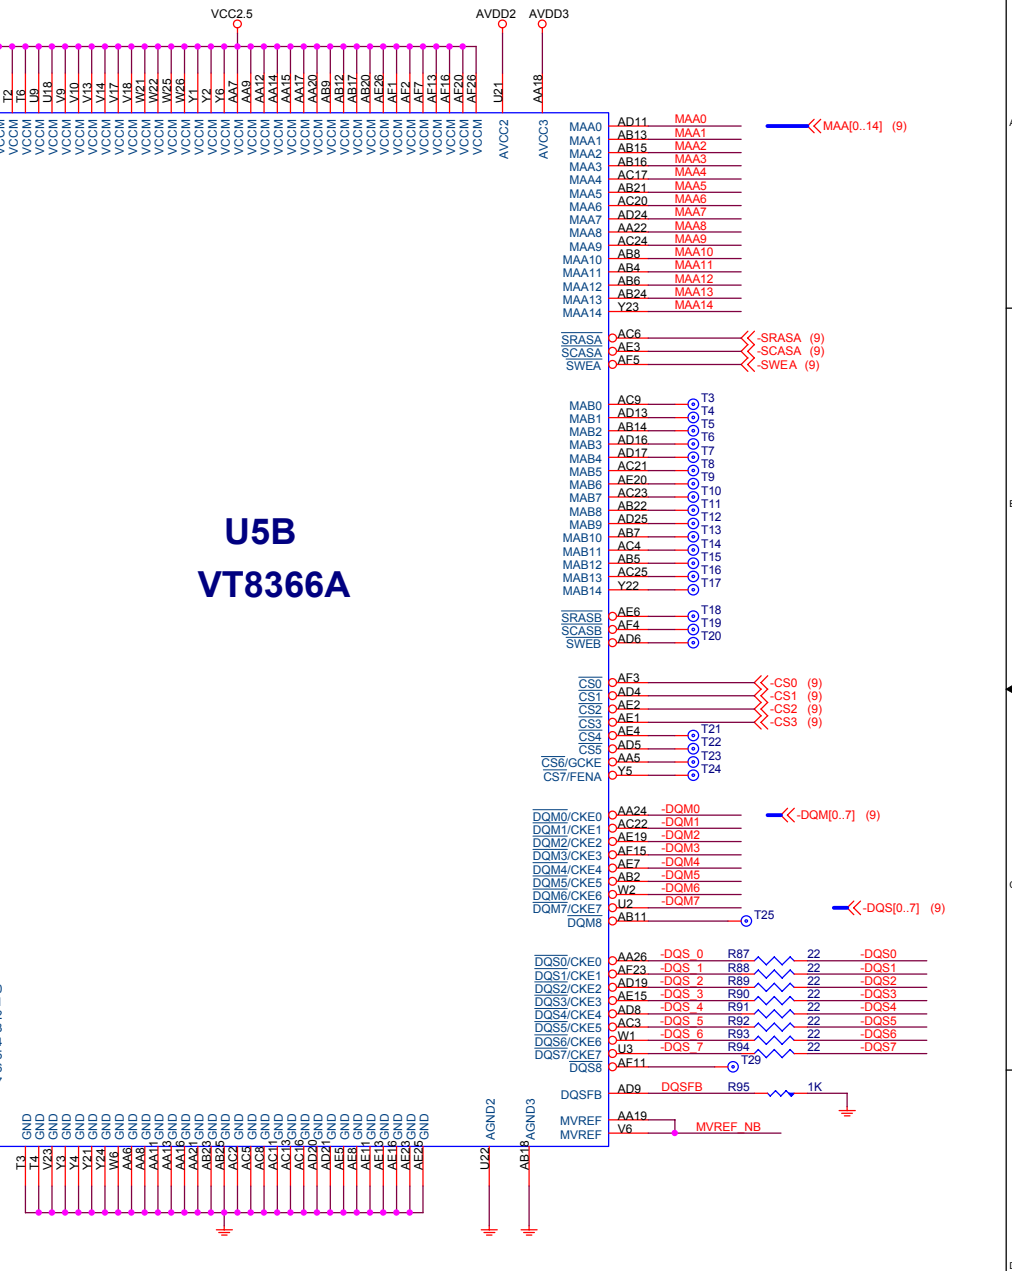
VCC2.5
AVDD2
AVDD3

T2 T6 U9 U18 V9 V10 V13 V14 V17 V18 W21 W22 W25 W26 Y1 Y2 Y6 AA7 AA9 AA12 AA14 AA15 AA17 AA20 AB9 AB12 AB17 AB20 AE26 AF1 AF2 AF7 AF13 AF16 AF20 AF26 U21 AA18

VCCM VCCM VCCM VCCM VCCM VCCM VCCM VCCM VCCM VCCM VCCM VCCM VCCM VCCM VCCM VCCM VCCM VCCM VCCM VCCM VCCM VCCM VCCM VCCM VCCM VCCM VCCM VCCM VCCM VCCM VCCM VCCM VCCM VCCM VCCM VCCM AVCC2 AVCC3

U5B
VT8366A

MAA0 AD11 MAA0
MAA1 AB13 MAA1
MAA2 AB15 MAA2
MAA3 AB16 MAA3
MAA4 AC17 MAA4
MAA5 AB21 MAA5
MAA6 AC20 MAA6
MAA7 AD24 MAA7
MAA8 AA22 MAA8
MAA9 AC24 MAA9
MAA10 AB8 MAA10
MAA11 AB4 MAA11
MAA12 AB6 MAA12
MAA13 AB24 MAA13
MAA14 Y23 MAA14
MAA[0..14] (9)

SRASA AC6 -SRASA (9)
SCASA AE3 -SCASA (9)
SWEA AF5 -SWEA (9)

MAB0 AC9 T3
MAB1 AD13 T4
MAB2 AB14 T5
MAB3 AD16 T6
MAB4 AD17 T7
MAB5 AC21 T8
MAB6 AE20 T9
MAB7 AC23 T10
MAB8 AB22 T11
MAB9 AD25 T12
MAB10 AB7 T13
MAB11 AC4 T14
MAB12 AB5 T15
MAB13 AC25 T16
MAB14 Y22 T17

SRASB AE6 T18
SCASB AF4 T19
SWEB AD6 T20

CS0 AF3 -CS0 (9)
CS1 AD4 -CS1 (9)
CS2 AE2 -CS2 (9)
CS3 AE1 -CS3 (9)
CS4 AE4 T21
CS5 AD5 T22
CS6/GCKE AA5 T23
CS7/FENA Y5 T24

DQM0/CKE0 AA24 -DQM0
DQM1/CKE1 AC22 -DQM1
DQM2/CKE2 AE19 -DQM2
DQM3/CKE3 AF15 -DQM3
DQM4/CKE4 AE7 -DQM4
DQM5/CKE5 AB2 -DQM5
DQM6/CKE6 W2 -DQM6
DQM7/CKE7 U2 -DQM7
DQM8 AB11 T25
-DQM[0..7] (9)
-DQS[0..7] (9)

DQS0/CKE0 AA26 -DQS_0 R87 22 -DQS0
DQS1/CKE1 AF23 -DQS_1 R88 22 -DQS1
DQS2/CKE2 AD19 -DQS_2 R89 22 -DQS2
DQS3/CKE3 AE15 -DQS_3 R90 22 -DQS3
DQS4/CKE4 AD8 -DQS_4 R91 22 -DQS4
DQS5/CKE5 AC3 -DQS_5 R92 22 -DQS5
DQS6/CKE6 W1 -DQS_6 R93 22 -DQS6
DQS7/CKE7 U3 -DQS_7 R94 22 -DQS7
DQS8 AF11 T29

DQSFB AD9 DQSFB R95 1K
MVREF AA19
MVREF V6 MVREF_NB

GND GND GND GND GND GND GND GND GND GND GND GND GND GND GND GND GND GND GND GND GND GND GND GND GND GND GND GND GND GND AGND2 AGND3
T3 T4 V23 Y3 Y4 Y21 Y24 W6 AA6 AA8 AA11 AA13 AA16 AA21 AB23 AB25 AC2 AC5 AC8 AC11 AC13 AC16 AD20 AD21 AE5 AE8 AE11 AE13 AE18 AE23 U22 AB18